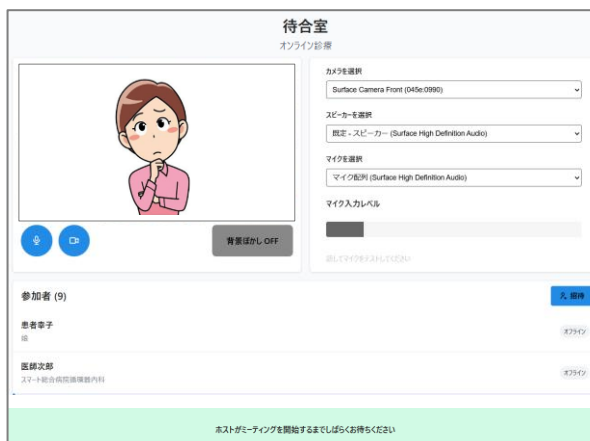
待合室
オンライン診療

背景ぼかし OFF

カメラを選択
Surface Camera Front (045e:0990)

スピーカーを選択
既定 - スピーカー (Surface High Definition Audio)

マイクを選択
マイク配列 (Surface High Definition Audio)

マイク入力レベル

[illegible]

参加者 (9)

招待

患者幸子
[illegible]
オフライン

医師次郎
スマート総合病院循環器内科
オフライン

ホストがミーティングを開始するまでしばらくお待ちください